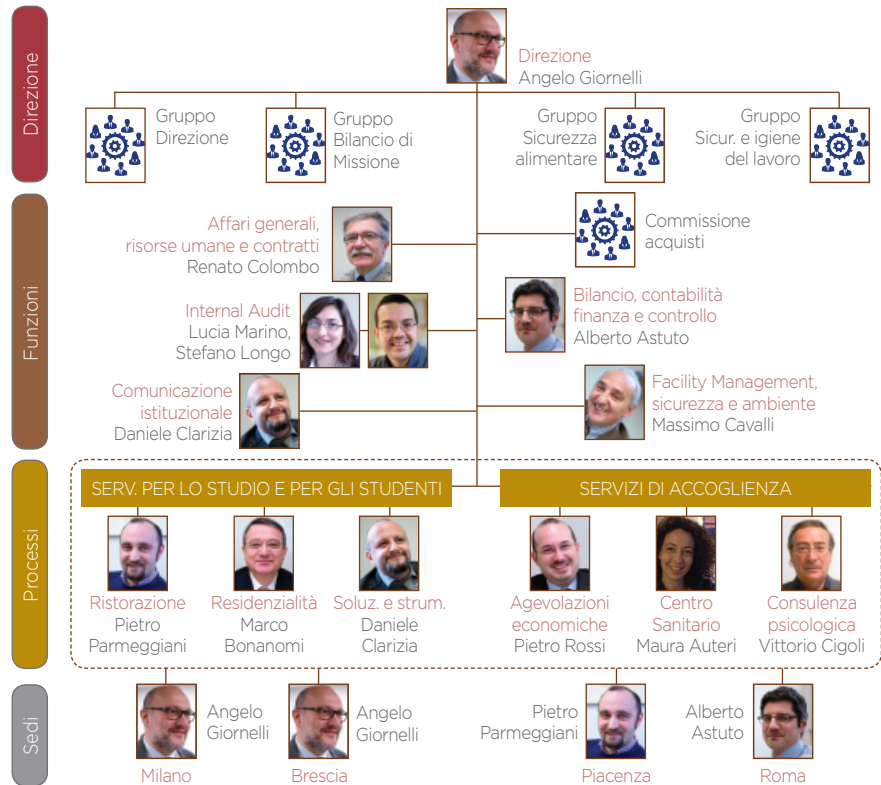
Direzione
Angelo Giornelli

Direzione

Gruppo Direzione

Gruppo Bilancio di Missione

Gruppo Sicurezza alimentare

Gruppo Sicur. e igiene del lavoro

Funzioni

Affari generali, risorse umane e contratti
Renato Colombo

Commissione acquisti

Internal Audit
Lucia Marino, Stefano Longo

Bilancio, contabilità finanza e controllo
Alberto Astuto

Comunicazione istituzionale
Daniele Clarizia

Facility Management, sicurezza e ambiente
Massimo Cavalli

Processi

SERV. PER LO STUDIO E PER GLI STUDENTI

SERVIZI DI ACCOGLIENZA

Ristorazione
Pietro Parmeggiani

Residenzialità
Marco Bonanomi

Soluz. e strum.
Daniele Clarizia

Agevolazioni economiche
Pietro Rossi

Centro Sanitario
Maura Auteri

Consulenza psicologica
Vittorio Cigoli

Sedi

Angelo Giornelli
Milano

Angelo Giornelli
Brescia

Pietro Parmeggiani
Piacenza

Alberto Astuto
Roma